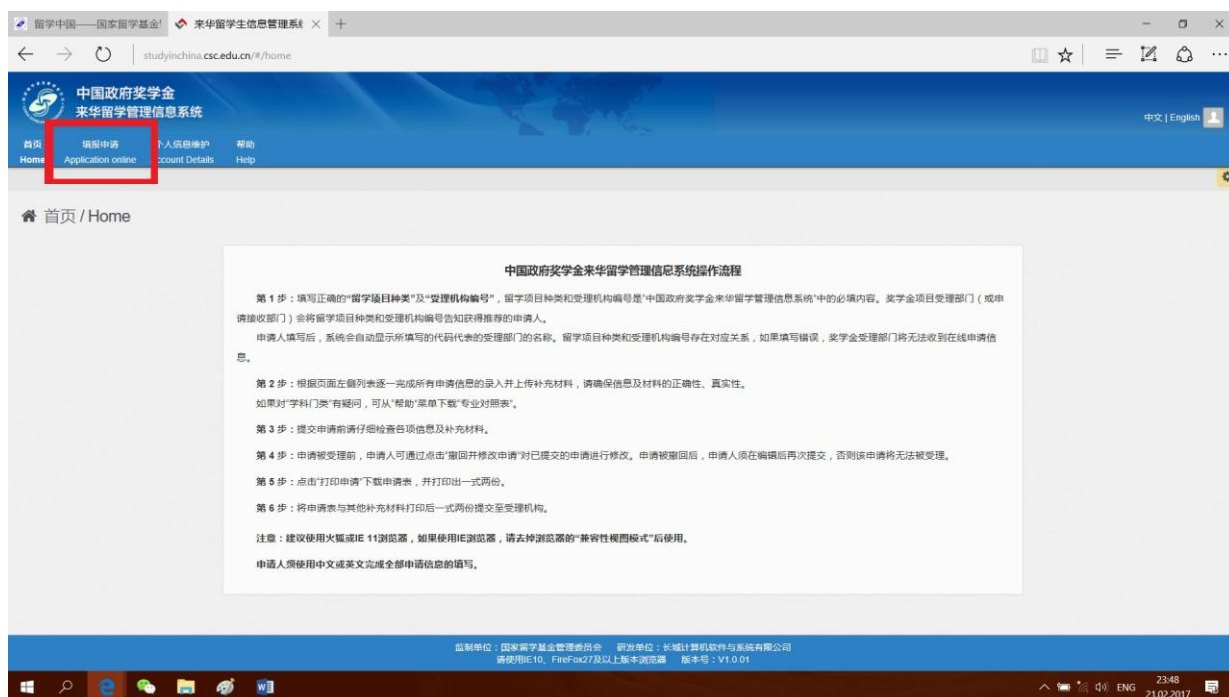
留学中国——国家留学基金 | 来华留学生信息管理系 × +

studyinchina.csc.edu.cn/#/home

中国政府奖学金
来华留学管理信息系统

中文 | English

首页 Home | 填报申请 Application online | 个人信息维护 Account Details | 帮助 Help

首页 / Home

中国政府奖学金来华留学管理信息系统操作流程

第 1 步：填写正确的"留学项目种类"及"受理机构编号"，留学项目种类和受理机构编号是"中国政府奖学金来华留学管理信息系统"中的必填内容。奖学金项目受理部门（或申请接收部门）会将留学项目种类和受理机构编号告知获得推荐的申请人。

申请人填写后，系统会自动显示所填写的代码代表的受理部门的名称。留学项目种类和受理机构编号存在对应关系，如果填写错误，奖学金受理部门将无法收到在线申请信息。

第 2 步：根据页面左侧列表逐一完成所有申请信息的录入并上传补充材料，请确保信息及材料的正确性、真实性。

如果对"学科门类"有疑问，可从"帮助"菜单下载"专业对照表"。

第 3 步：提交申请前请仔细检查各项信息及补充材料。

第 4 步：申请被受理前，申请人可通过点击"撤回并修改申请"对已提交的申请进行修改。申请被撤回后，申请人须在编辑后再次提交，否则该申请将无法被受理。

第 5 步：点击"打印申请"下载申请表，并打印出一式两份。

第 6 步：将申请表与其他补充材料打印后一式两份提交至受理机构。

注意：建议使用火狐或IE 11浏览器，如果使用IE浏览器，请去掉浏览器的"兼容性视图模式"后使用。

申请人须使用中文或英文完成全部申请信息的填写。

监制单位：国家留学基金管理委员会　研发单位：长城计算机软件与系统有限公司
请使用IE10、FireFox27及以上版本浏览器　版本号：V1.0.01

ENG 23:48 21.02.2017